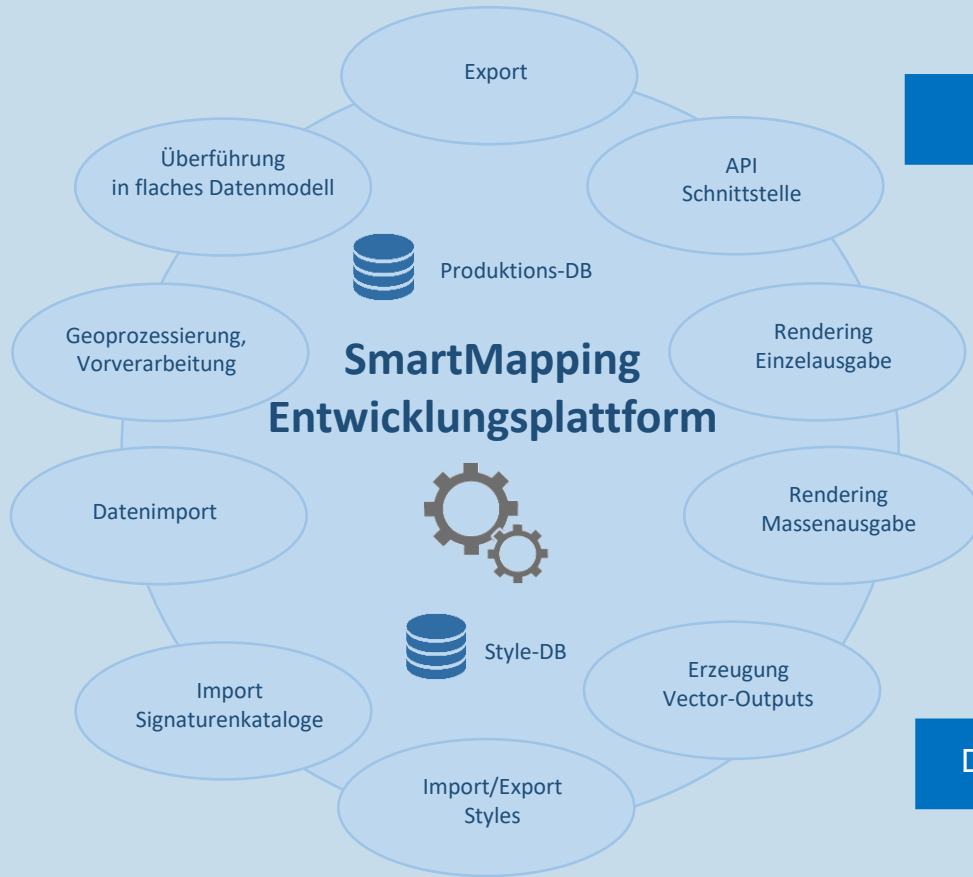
Export

Überführung in flaches Datenmodell

API Schnittstelle

Produktions-DB

Geoprozessierung, Vorverarbeitung

SmartMapping Entwicklungsplattform

Rendering Einzelausgabe

Datenimport

Rendering Massenausgabe

Style-DB

Import Signaturenkataloge

Erzeugung Vector-Outputs

Import/Export Styles

D